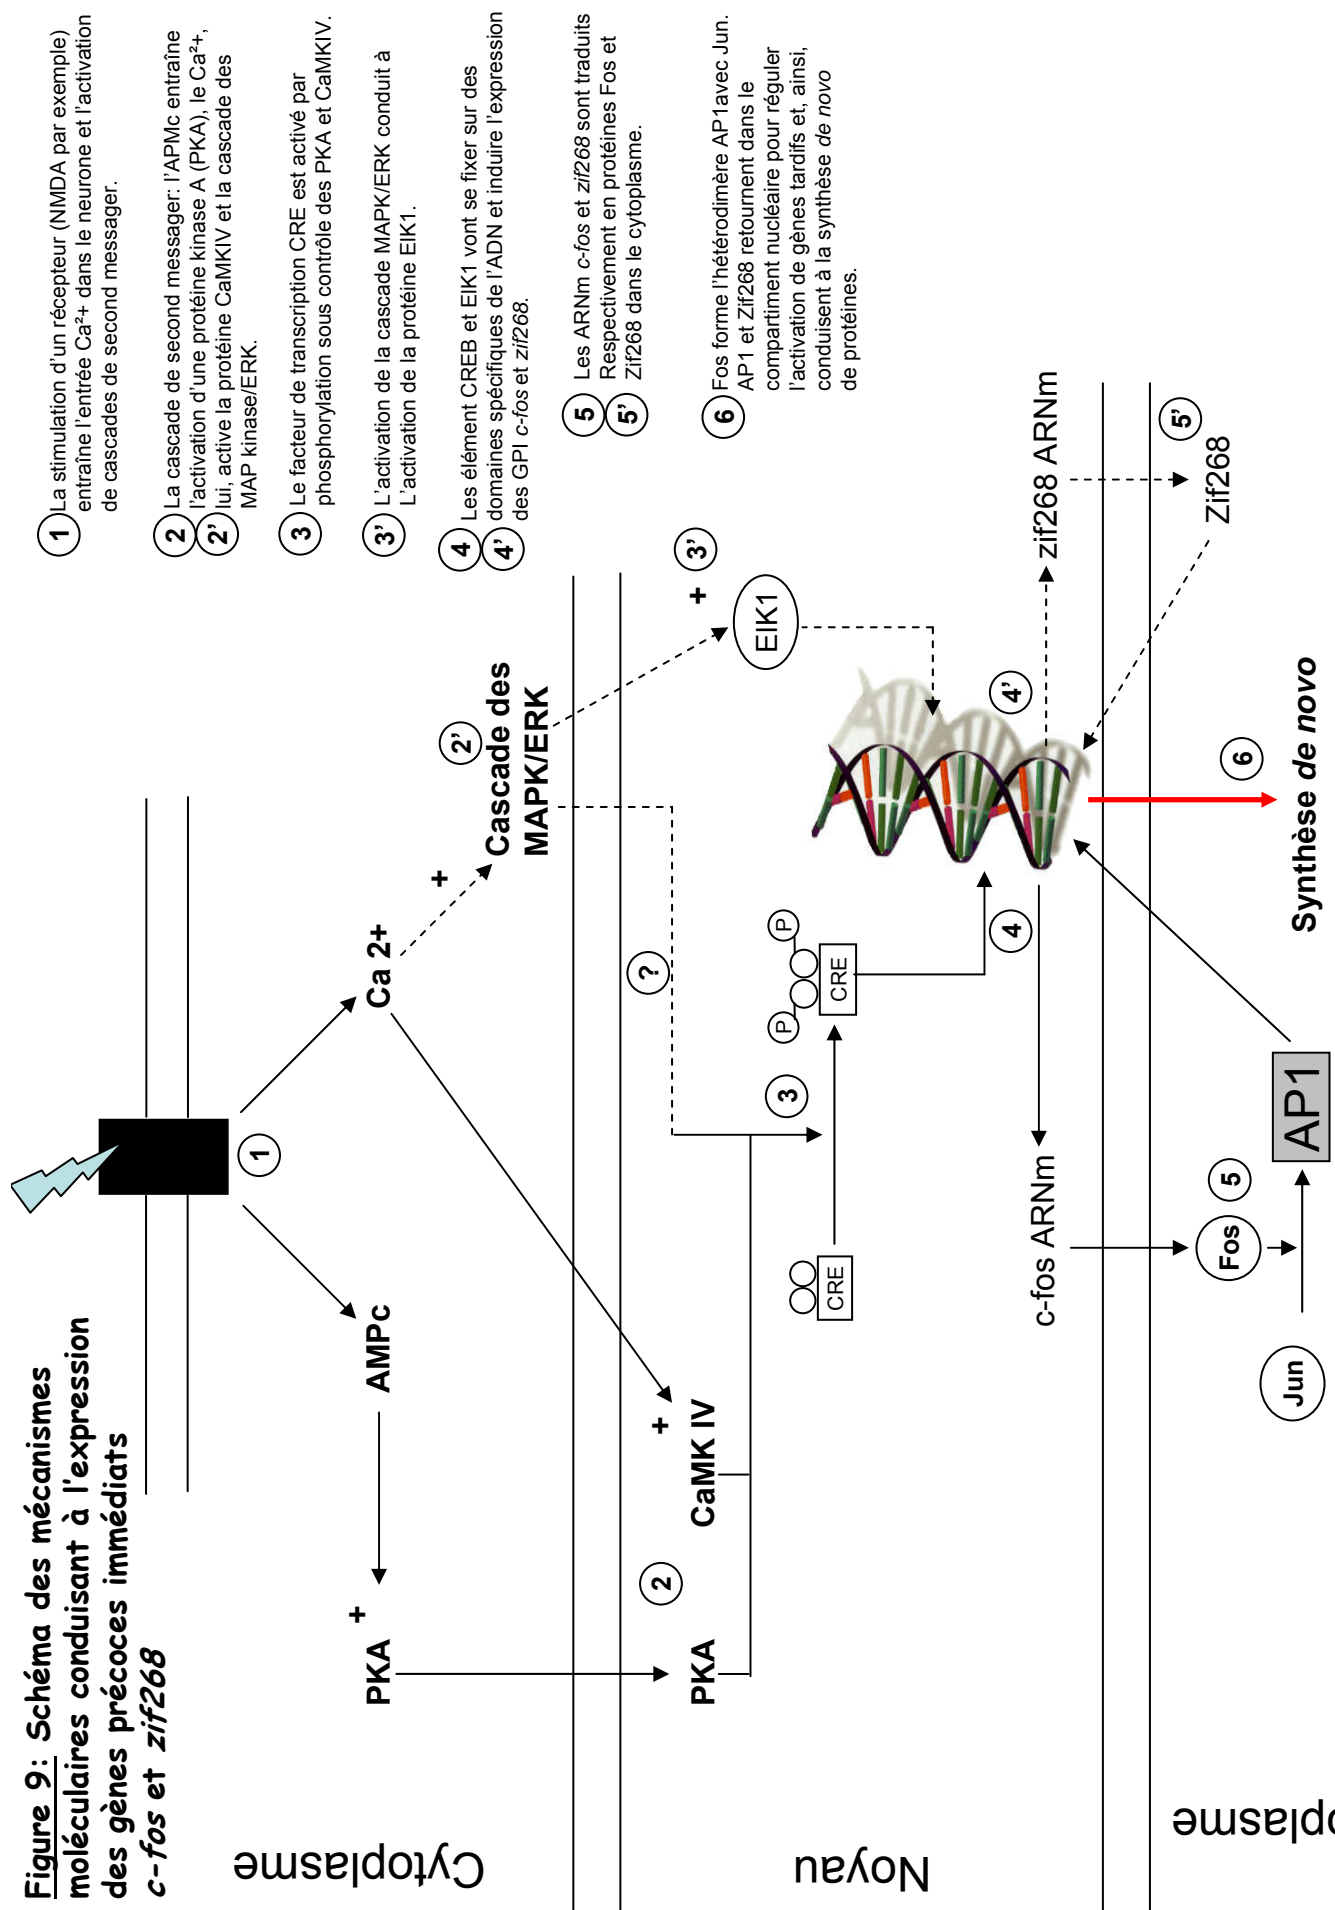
Figure 9: Schéma des mécanismes moléculaires conduisant à l'expression des gènes précoces immédiats c-fos et zif268

1 La stimulation d'un récepteur (NMDA par exemple) entraîne l'entrée Ca²+ dans le neurone et l'activation de cascades de second messager.

2 2' La cascade de second messager: l'APMc entraîne l'activation d'une protéine kinase A (PKA), le Ca²+, lui, active la protéine CaMKIV et la cascade des MAP kinase/ERK.

3 Le facteur de transcription CRE est activé par phosphorylation sous contrôle des PKA et CaMKIV.

3' L'activation de la cascade MAPK/ERK conduit à L'activation de la protéine EIK1.

4 4' Les élément CREB et EIK1 vont se fixer sur des domaines spécifiques de l'ADN et induire l'expression des GPI c-fos et zif268.

5 5' Les ARNm c-fos et zif268 sont traduits Respectivement en protéines Fos et Zif268 dans le cytoplasme.

6 Fos forme l'hétérodimère AP1avec Jun. AP1 et Zif268 retournent dans le compartiment nucléaire pour réguler l'activation de gènes tardifs et, ainsi, conduisent à la synthèse de novo de protéines.

Cytoplasme

Noyau

plasme

1

AMPc

Ca 2+

+

PKA

+

Cascade des MAPK/ERK

2'

+

EIK1

3'

2

PKA

+

CaMK IV

?

3

CRE

P

CRE

P

4

4'

zif268 ARNm

5'

Zif268

6

Synthèse de novo

c-fos ARNm

Fos

5

Jun

AP1